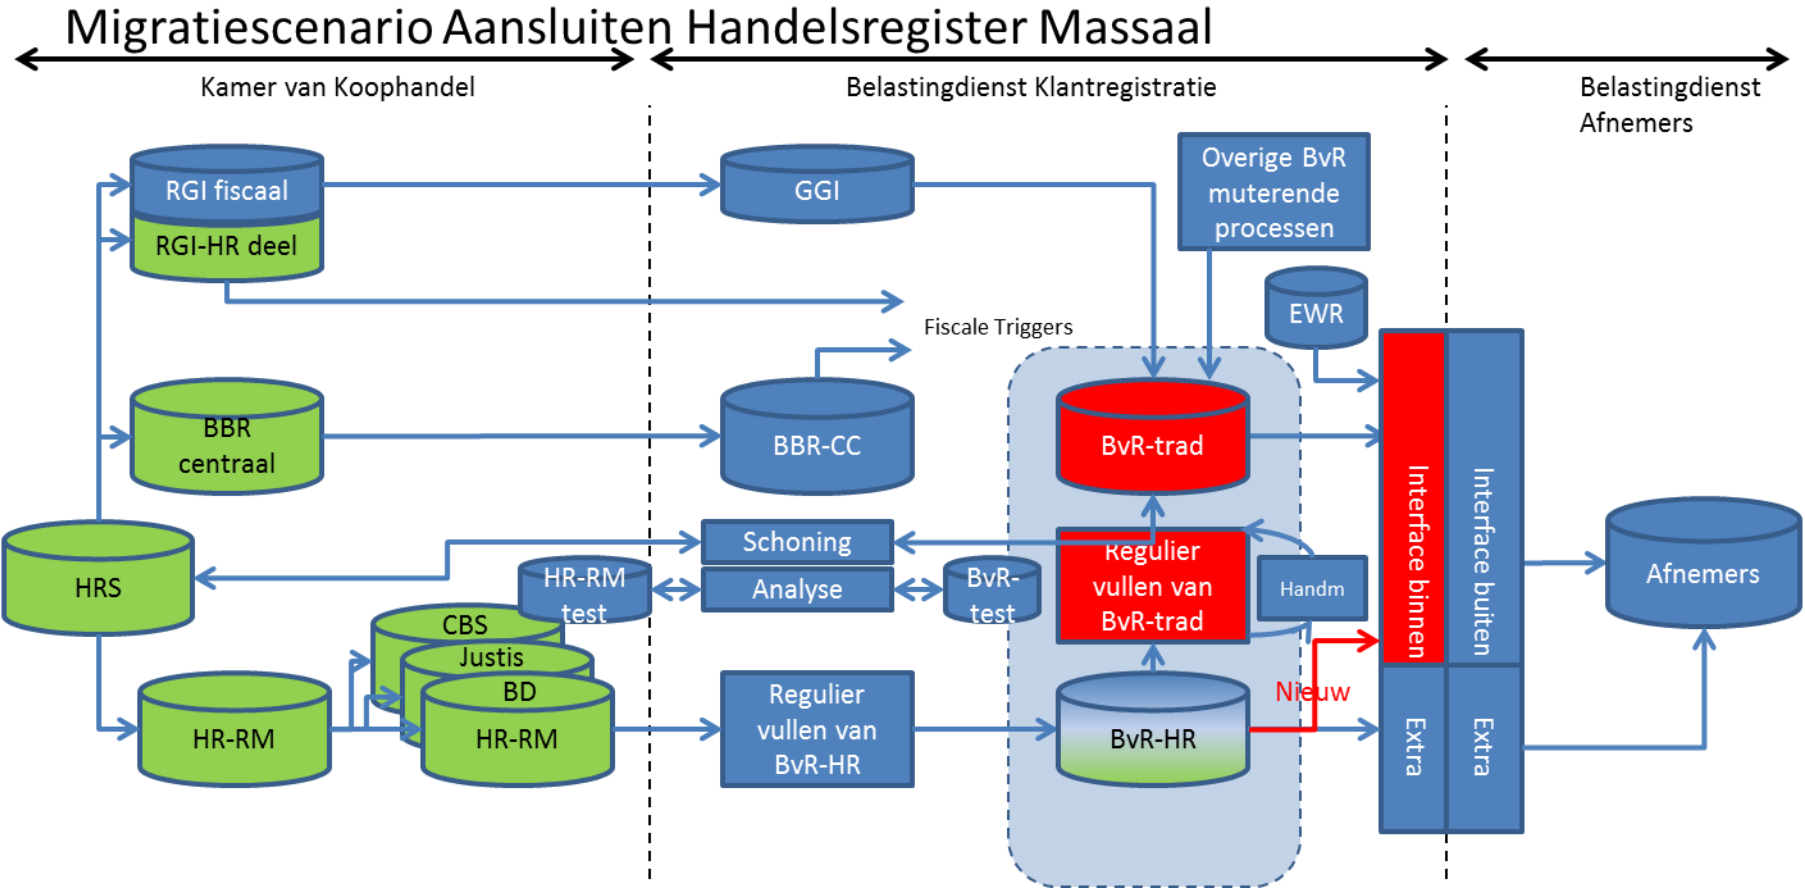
Migratiescenario Aansluiten Handelsregister Massaal

Kamer van Koophandel

Belastingdienst Klantregistratie

Belastingdienst Afnemers

RGI fiscaal

RGI-HR deel

GGI

Overige BvR muterende processen

EWR

Fiscale Triggers

BBR centraal

BBR-CC

BvR-trad

HRS

Schoning

Analyse

HR-RM test

BvR-test

Regulier vullen van BvR-trad

Handm

Interface binnen

Interface buiten

Afnemers

CBS

Justis

BD

HR-RM

HR-RM

Regulier vullen van BvR-HR

BvR-HR

Nieuw

Extra

Extra